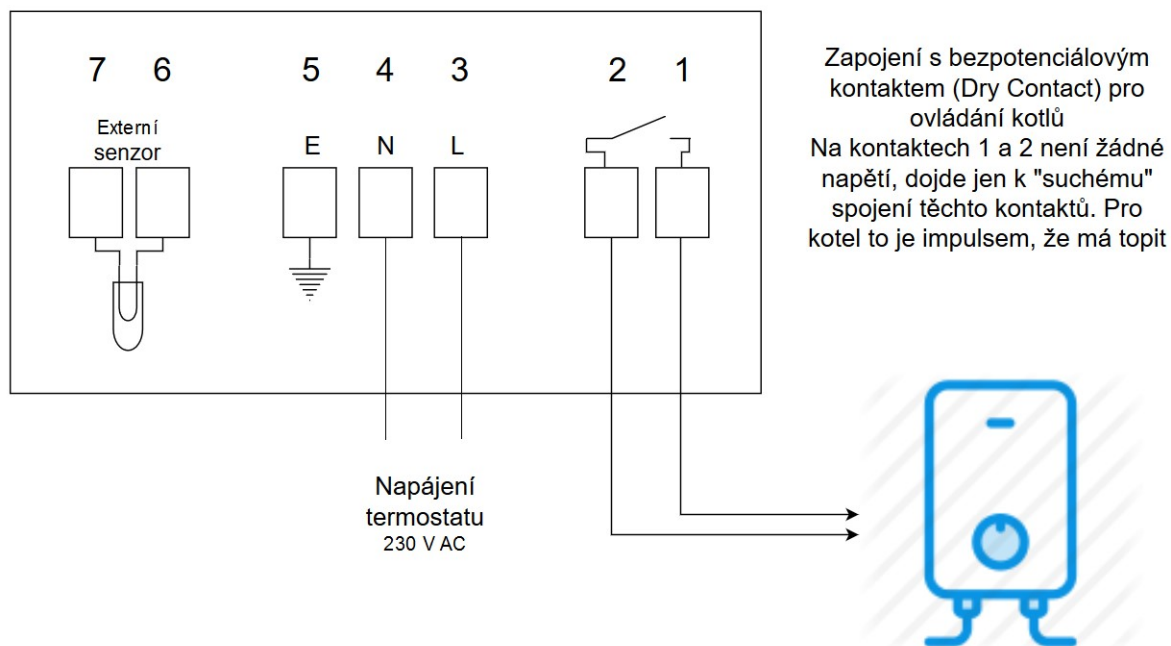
7 6

Externí senzor

5 4 3

E N L

2 1

Zapojení s bezpotenciálovým kontaktem (Dry Contact) pro ovládání kotlů
Na kontaktech 1 a 2 není žádné napětí, dojde jen k "suchému" spojení těchto kontaktů. Pro kotel to je impulsem, že má topit

Napájení termostatu
230 V AC